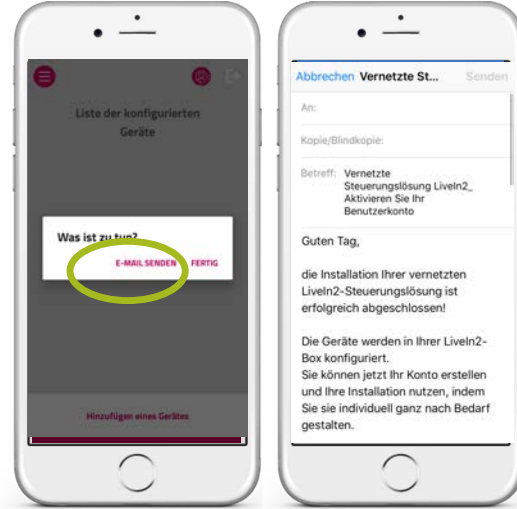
Liste der konfigurierten Geräte

Was ist zu tun?

E-MAIL SENDEN FERTIG

Hinzufügen eines Gerätes

Abbrechen Vernetzte St... Senden

An:

Kopie/Blindkopie:

Betreff: Vernetzte Steuerungslösung LiveIn2_ Aktivieren Sie Ihr Benutzerkonto

Guten Tag,

die Installation Ihrer vernetzten LiveIn2-Steuerungslösung ist erfolgreich abgeschlossen!

Die Geräte werden in Ihrer LiveIn2-Box konfiguriert.
Sie können jetzt Ihr Konto erstellen und Ihre Installation nutzen, indem Sie sie individuell ganz nach Bedarf gestalten.